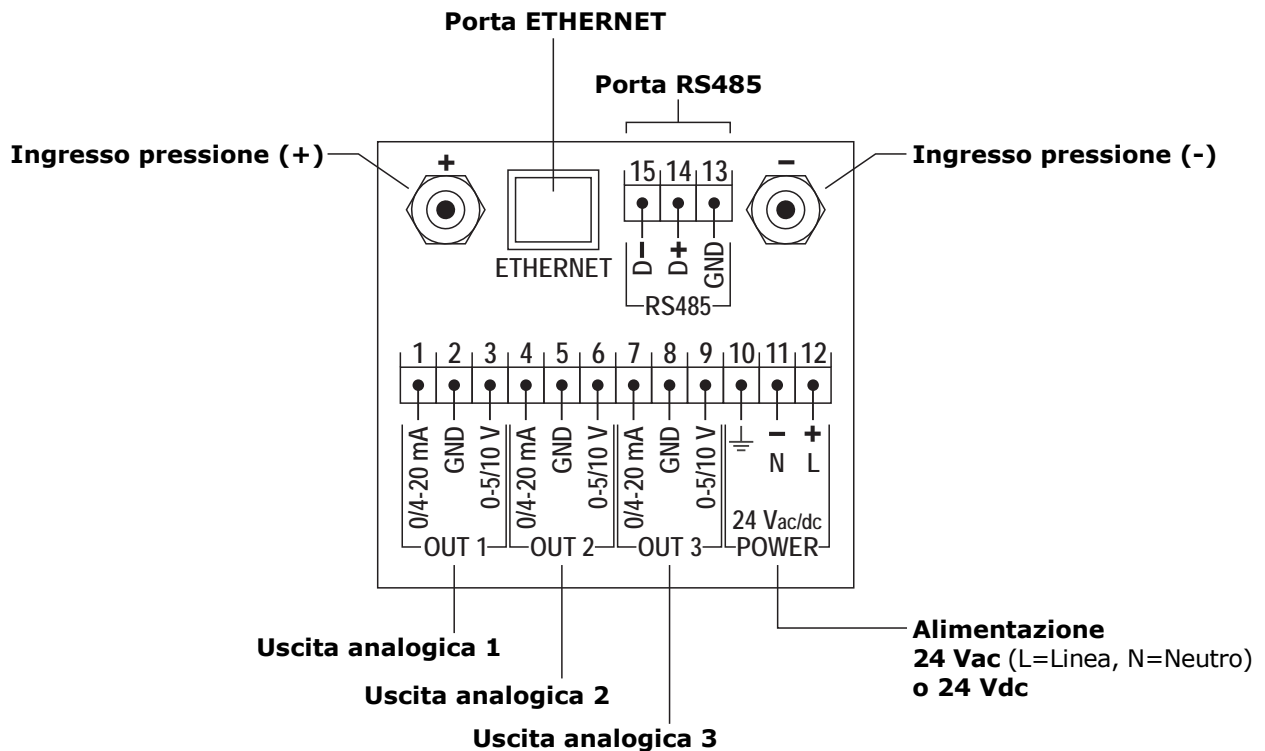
Porta ETHERNET

Porta RS485

Ingresso pressione (+)

+

ETHERNET

15 14 13

D− D+ GND

RS485

−

Ingresso pressione (-)

1 2 3 4 5 6 7 8 9 10 11 12

0/4-20 mA GND 0-5/10 V 0/4-20 mA GND 0-5/10 V 0/4-20 mA GND 0-5/10 V ⏚ − N + L

24 Vac/dc

OUT 1 OUT 2 OUT 3 POWER

Uscita analogica 1

Uscita analogica 2

Uscita analogica 3

Alimentazione
24 Vac (L=Linea, N=Neutro)
o 24 Vdc